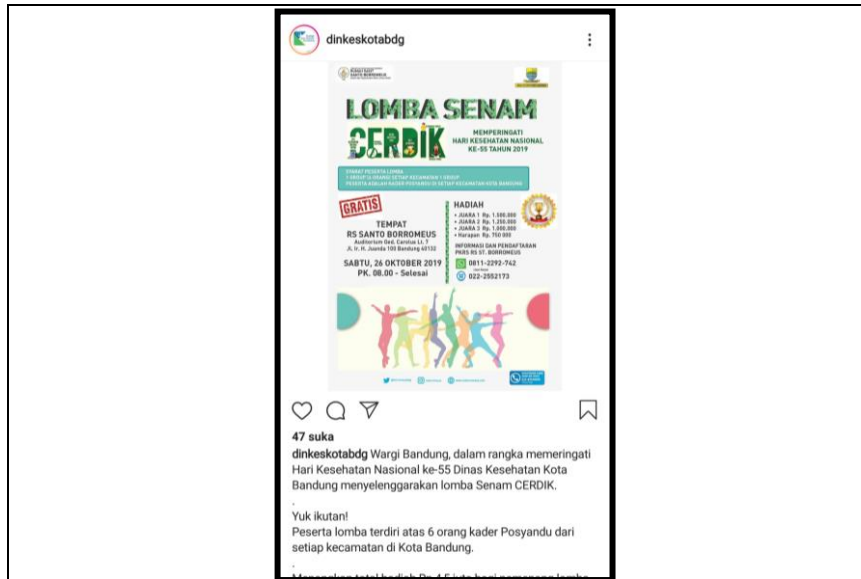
dinkeskotabdg

LOMBA SENAM CERDIK

MEMPERINGATI HARI KESEHATAN NASIONAL KE-55 TAHUN 2019

SYARAT PESERTA LOMBA
1 GROUP (6 ORANG) SETIAP KECAMATAN 1 GROUP
PESERTA ADALAH KADER POSYANDU DI SETIAP KECAMATAN KOTA BANDUNG

GRATIS

TEMPAT
RS SANTO BORROMEUS
Auditorium Ged. Carolus Lt. 7
Jl. Ir. H. Juanda 100 Bandung 40132

SABTU, 26 OKTOBER 2019
PK. 08.00 - Selesai

HADIAH
• JUARA 1 Rp. 1.500.000
• JUARA 2 Rp. 1.250.000
• JUARA 3 Rp. 1.000.000
• Harapan Rp. 750.000

INFORMASI DAN PENDAFTARAN
PARS RS ST. BORROMEUS
0811-2292-742
022-2552173

47 suka

dinkeskotabdg Wargi Bandung, dalam rangka memeringati Hari Kesehatan Nasional ke-55 Dinas Kesehatan Kota Bandung menyelenggarakan lomba Senam CERDIK.
.
Yuk ikutan!
Peserta lomba terdiri atas 6 orang kader Posyandu dari setiap kecamatan di Kota Bandung.
.
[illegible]